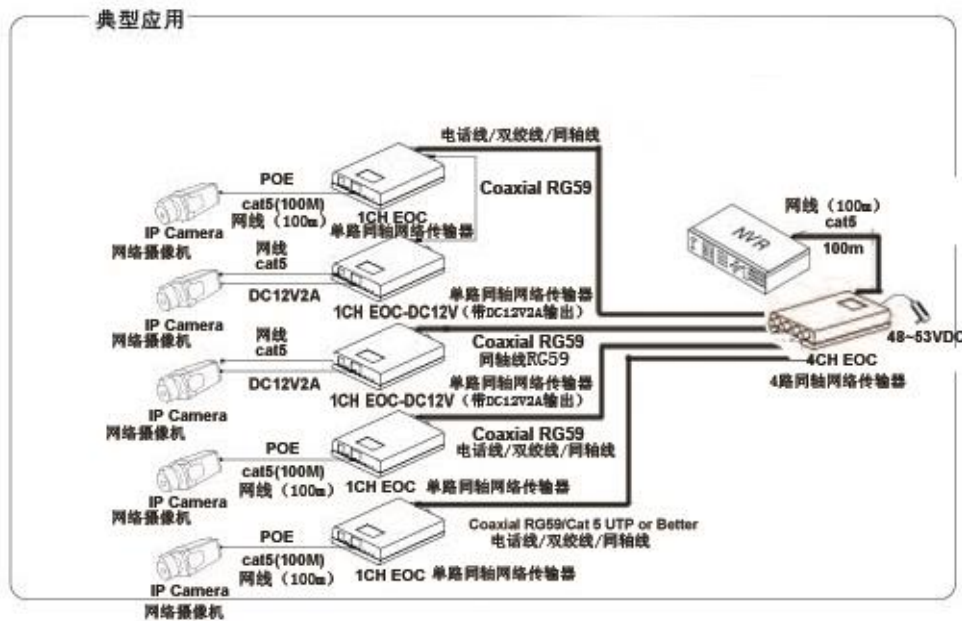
典型应用

电话线/双绞线/同轴线

POE
cat5(100M)
网线（100m）
IP Camera
网络摄像机
1CH EOC
单路同轴网络传输器

Coaxial RG59

网线（100m）
cat5
100m

网线
cat5
DC12V2A
IP Camera
网络摄像机
单路同轴网络传输器
1CH EOC-DC12V（带DC12V2A输出）

网线
cat5
DC12V2A
IP Camera
网络摄像机
Coaxial RG59
同轴线RG59
单路同轴网络传输器
1CH EOC-DC12V（带DC12V2A输出）

48~53VDC
4CH EOC
4路同轴网络传输器

POE
cat5(100M)
网线（100m）
IP Camera
网络摄像机
Coaxial RG59
电话线/双绞线/同轴线
1CH EOC 单路同轴网络传输器

POE
cat5(100M)
网线（100m）
IP Camera
网络摄像机
Coaxial RG59/Cat 5 UTP or Better
电话线/双绞线/同轴线
1CH EOC 单路同轴网络传输器